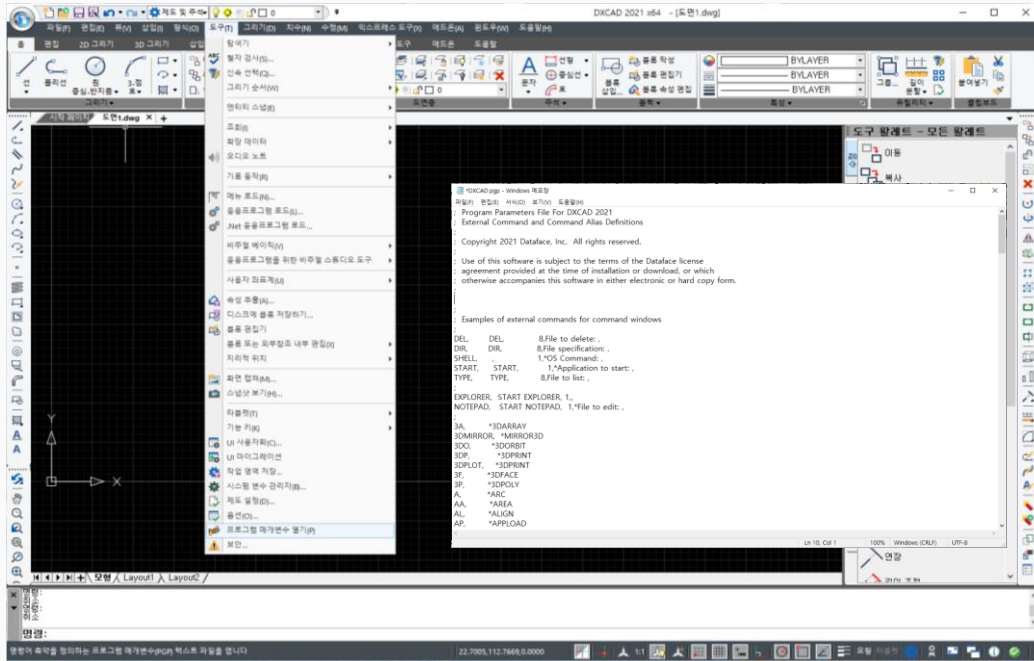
DXCAD 2021 x64 - [도면1.dwg]

파일(F) 편집(E) 뷰(V) 삽입(I) 형식(O) 도구(T) 그리기(D) 치수(N) 수정(M) 익스프레스 도구(X) 윈도우(W) 도움말(H)

홈 편집 2D 그리기 3D 그리기

선 폴리선 원 호 그리기

도면층 주석 블록 특성 유틸리티 클립보드

BYLAYER
BYLAYER
BYLAYER

문자 치수 블록 삽입 블록 작성 블록 편집기 블록 속성 편집 그룹 길이 측정 붙여넣기

도면1.dwg

탐색기
철자 검사(S)...
신속 선택(Q)...
그리기 순서(W)
엔티티 스냅(E)
조회(I)
확장 데이터
오디오 노트
기능 동작(R)
메뉴 로드(N)...
응용프로그램 로드(L)...
.Net 응용프로그램 로드...
비주얼 베이직(V)
응용프로그램을 위한 비주얼 스튜디오 도구
사용자 좌표계(U)
속성 추출(A)...
디스크에 블록 저장하기...
블록 편집기
블록 또는 외부참조 내부 편집(X)
지리적 위치
화면 캡처(M)...
스냅샷 보기(H)...
타블렛(T)
기능 키(K)
UI 사용자화(C)...
UI 마이그레이션
작업 영역 저장...
시스템 변수 관리자(B)...
제도 설정(D)...
옵션(O)...
프로그램 매개변수 열기(P)
보안...

도구 팔레트 - 모든 팔레트
이동
복사
연장

*DXCAD.pgp - Windows 메모장
파일(F) 편집(E) 서식(O) 보기(V) 도움말(H)

; Program Parameters File For DXCAD 2021
; External Command and Command Alias Definitions

; Copyright 2021 Dataface, Inc. All rights reserved.

; Use of this software is subject to the terms of the Dataface license
; agreement provided at the time of installation or download, or which
; otherwise accompanies this software in either electronic or hard copy form.

; Examples of external commands for command windows

DEL, DEL, 8,File to delete: ,
DIR, DIR, 8,File specification: ,
SHELL, , 1,*OS Command: ,
START, START, 1,*Application to start: ,
TYPE, TYPE, 8,File to list: ,

EXPLORER, START EXPLORER, 1,,
NOTEPAD, START NOTEPAD, 1,*File to edit: ,

3A, *3DARRAY
3DMIRROR, *MIRROR3D
3DO, *3DORBIT
3DP, *3DPRINT
3DPLOT, *3DPRINT
3F, *3DFACE
3P, *3DPOLY
A, *ARC
AA, *AREA
AL, *ALIGN
AP, *APPLOAD

Ln 10, Col 1 100% Windows (CRLF) UTF-8

모형 Layout1 Layout2

명령:
명령:
취소
명령:

명령어 축약을 정의하는 프로그램 매개변수(PGP) 텍스트 파일을 엽니다

22.7005,112.7669,0.0000 1:1 모형